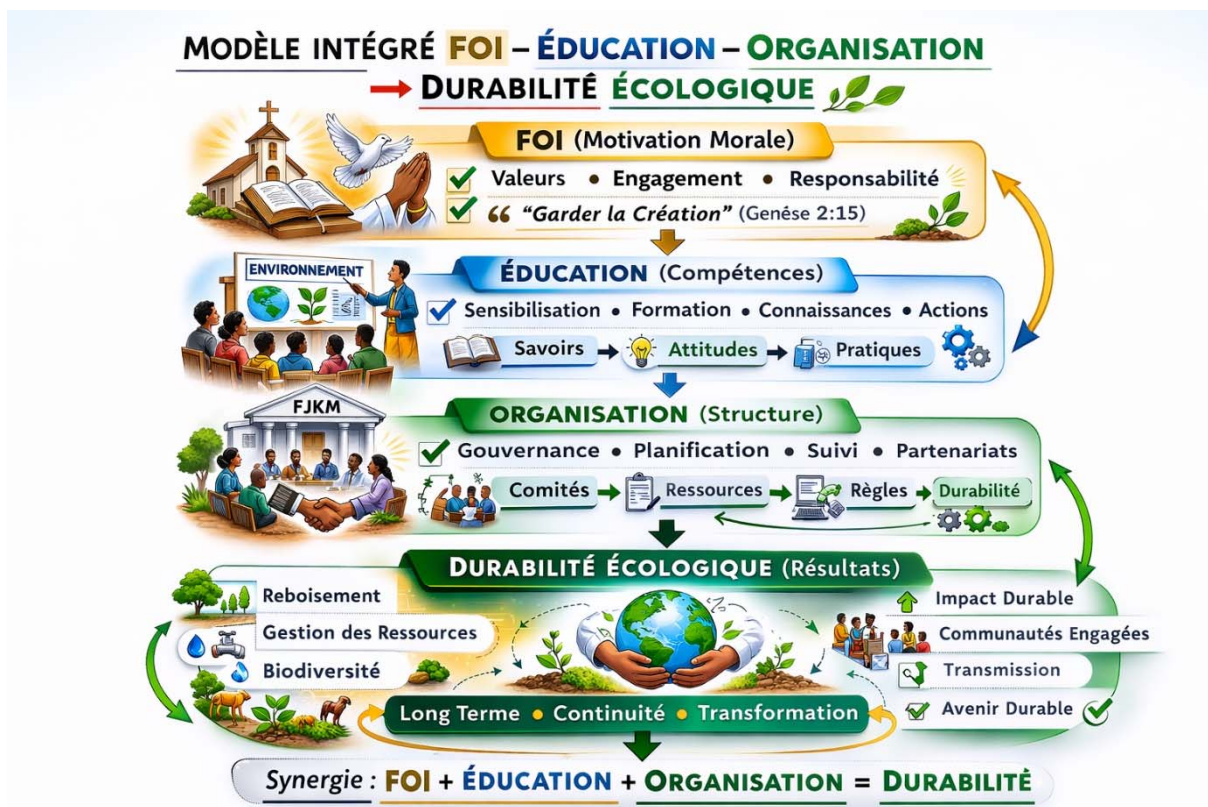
MODÈLE INTÉGRÉ FOI – ÉDUCATION – ORGANISATION
→ DURABILITÉ ÉCOLOGIQUE

FOI (Motivation Morale)
Valeurs • Engagement • Responsabilité
“Garder la Création” (Genèse 2:15)

ENVIRONNEMENT

ÉDUCATION (Compétences)
Sensibilisation • Formation • Connaissances • Actions
Savoirs → Attitudes → Pratiques

FJKM

ORGANISATION (Structure)
Gouvernance • Planification • Suivi • Partenariats
Comités → Ressources → Règles → Durabilité

DURABILITÉ ÉCOLOGIQUE (Résultats)
Reboisement
Gestion des Ressources
Biodiversité
Impact Durable
Communautés Engagées
Transmission
Avenir Durable
Long Terme • Continuité • Transformation

Synergie : FOI + ÉDUCATION + ORGANISATION = DURABILITÉ